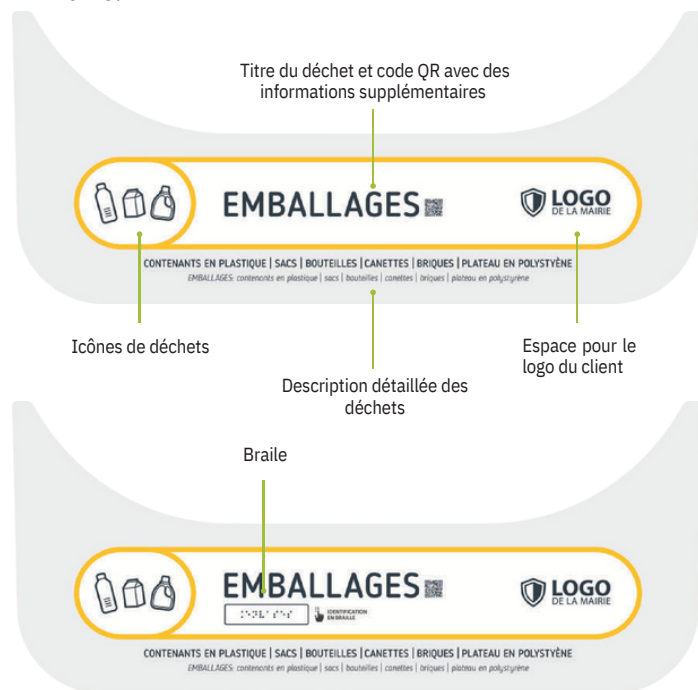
Titre du déchet et code QR avec des informations supplémentaires

EMBALLAGES

LOGO
DE LA MAIRIE

CONTENANTS EN PLASTIQUE | SACS | BOUTEILLES | CANETTES | BRIQUES | PLATEAU EN POLYSTYÈNE
EMBALLAGES: contenants en plastique | sacs | bouteilles | canettes | briques | plateau en polystyrène

Icônes de déchets

Espace pour le logo du client

Description détaillée des déchets

Braile

EMBALLAGES

IDENTIFICATION EN BRAILLE

LOGO
DE LA MAIRIE

CONTENANTS EN PLASTIQUE | SACS | BOUTEILLES | CANETTES | BRIQUES | PLATEAU EN POLYSTYÈNE
EMBALLAGES: contenants en plastique | sacs | bouteilles | canettes | briques | plateau en polystyrène